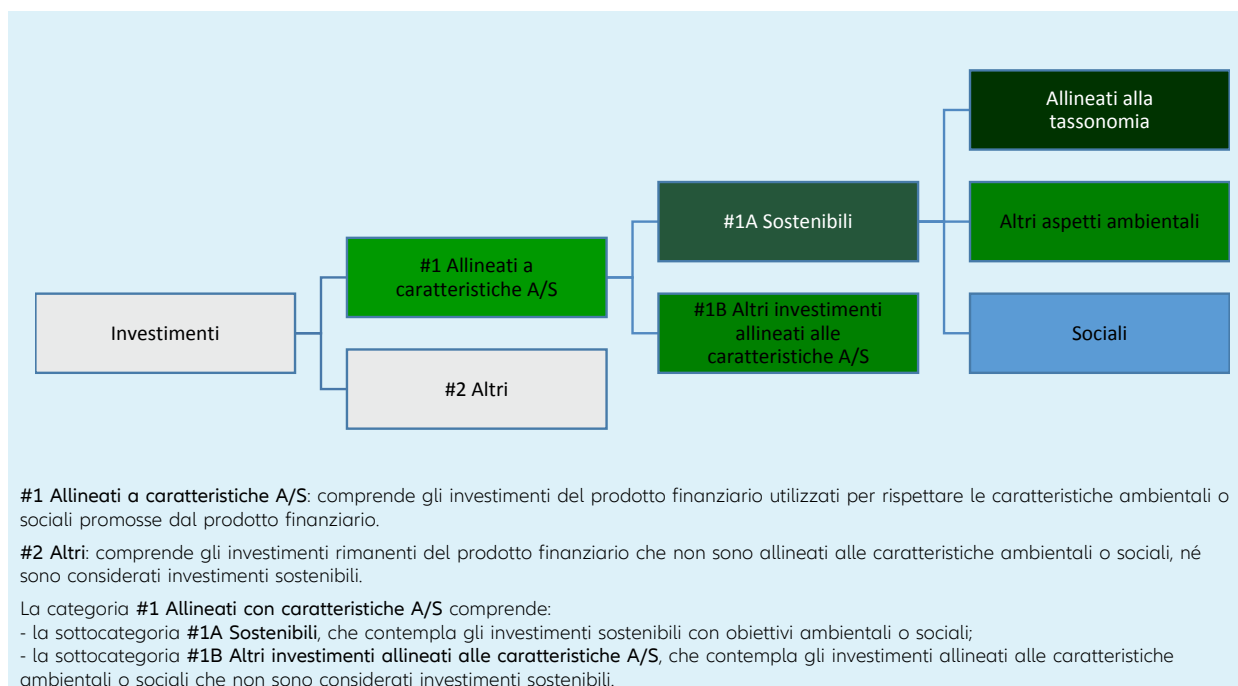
Allineati alla tassonomia

#1A Sostenibili

Altri aspetti ambientali

#1 Allineati a caratteristiche A/S

Investimenti

#1B Altri investimenti allineati alle caratteristiche A/S

Sociali

#2 Altri

#1 Allineati a caratteristiche A/S: comprende gli investimenti del prodotto finanziario utilizzati per rispettare le caratteristiche ambientali o sociali promosse dal prodotto finanziario.

#2 Altri: comprende gli investimenti rimanenti del prodotto finanziario che non sono allineati alle caratteristiche ambientali o sociali, né sono considerati investimenti sostenibili.

La categoria #1 Allineati con caratteristiche A/S comprende:
- la sottocategoria #1A Sostenibili, che contempla gli investimenti sostenibili con obiettivi ambientali o sociali;
- la sottocategoria #1B Altri investimenti allineati alle caratteristiche A/S, che contempla gli investimenti allineati alle caratteristiche ambientali o sociali che non sono considerati investimenti sostenibili.